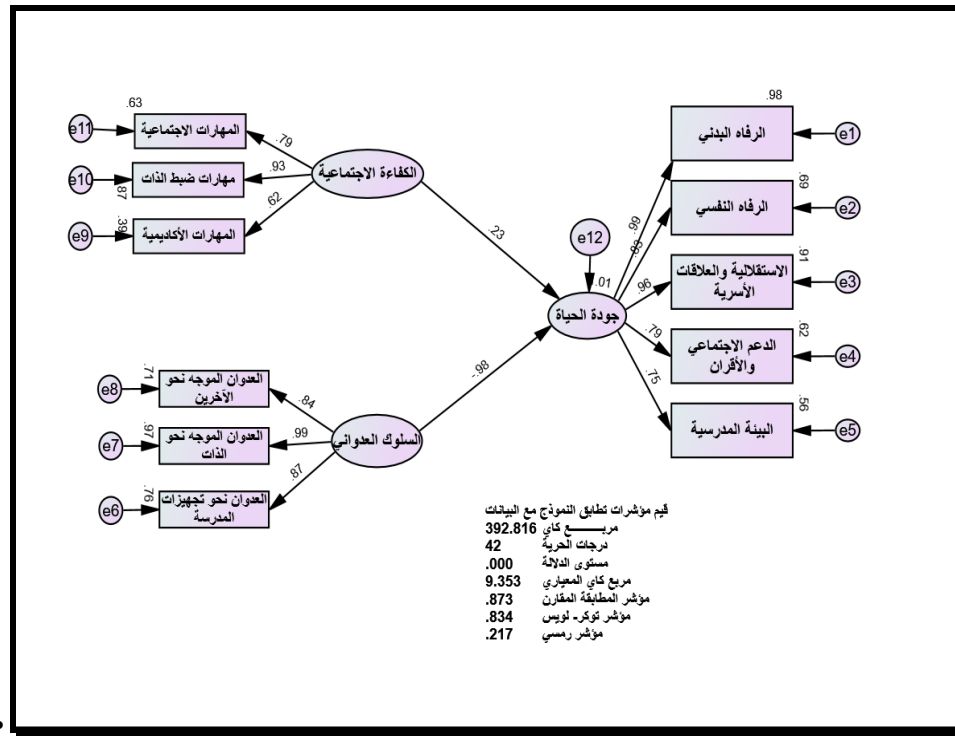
.63
e11 المهارات الاجتماعية
e10 مهارات ضبط الذات .87
e9 المهارات الأكاديمية .39
.79
.93
.62
الكفاءة الاجتماعية
.23
e12
.01
جودة الحياة
-.98
السلوك العدواني
.84
.99
.87
e8 العدوان الموجه نحو الآخرين .71
e7 العدوان الموجه نحو الذات .97
e6 العدوان نحو تجهيزات المدرسة .76
.98
الرفاه البدني e1
.69
الرفاه النفسي e2
.91
الاستقلالية والعلاقات الأسرية e3
.62
الدعم الاجتماعي والأقران e4
.56
البيئة المدرسية e5
.99
.83
.96
.79
.75

قيم مؤشرات تطابق النموذج مع البيانات
مربـــــع كاي 392.816
درجات الحرية 42
مستوى الدلالة .000
مربع كاي المعياري 9.353
مؤشر المطابقة المقارن .873
مؤشر توكر- لويس .834
مؤشر رمسي .217